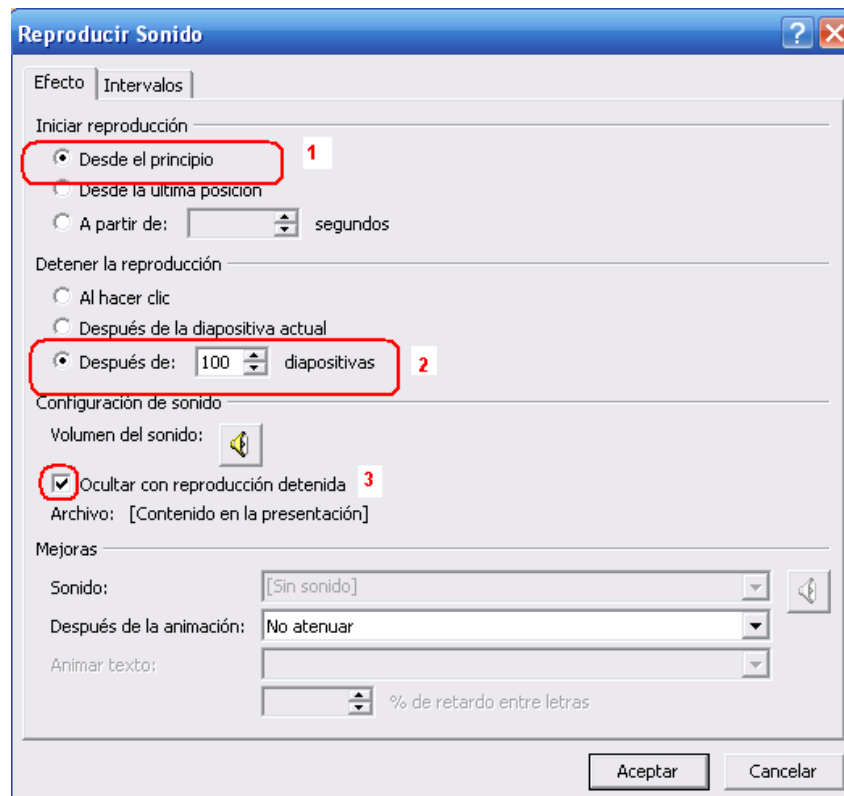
Reproducir Sonido

Efecto | Intervalos

Iniciar reproducción

Desde el principio 1

Desde la última posición

A partir de: segundos

Detener la reproducción

Al hacer clic

Después de la diapositiva actual

Después de: 100 diapositivas 2

Configuración de sonido

Volumen del sonido:

Ocultar con reproducción detenida 3

Archivo: [Contenido en la presentación]

Mejoras

Sonido: [Sin sonido]

Después de la animación: No atenuar

Animar texto:

% de retardo entre letras

Aceptar Cancelar